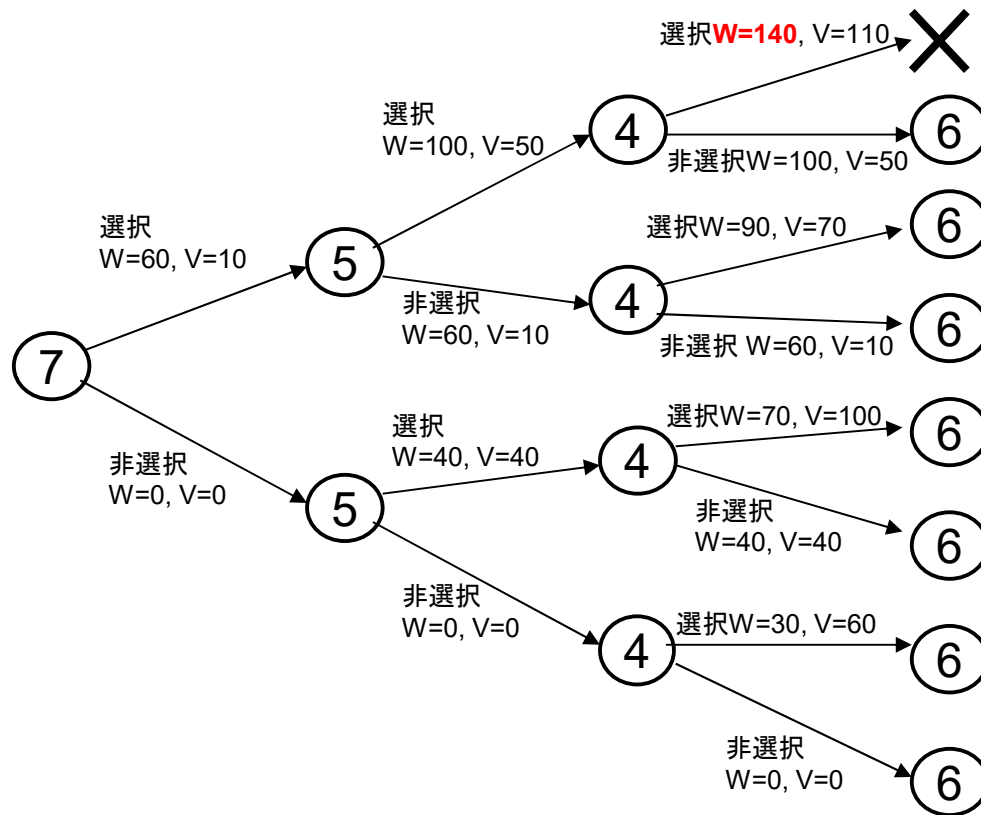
選択W=140, V=110

選択
W=100, V=50

4

6

非選択W=100, V=50

選択
W=60, V=10

選択W=90, V=70

6

5

非選択
W=60, V=10

4

6

非選択 W=60, V=10

7

選択
W=40, V=40

選択W=70, V=100

6

4

非選択
W=0, V=0

5

非選択
W=40, V=40

6

非選択
W=0, V=0

選択W=30, V=60

4

6

非選択
W=0, V=0

6